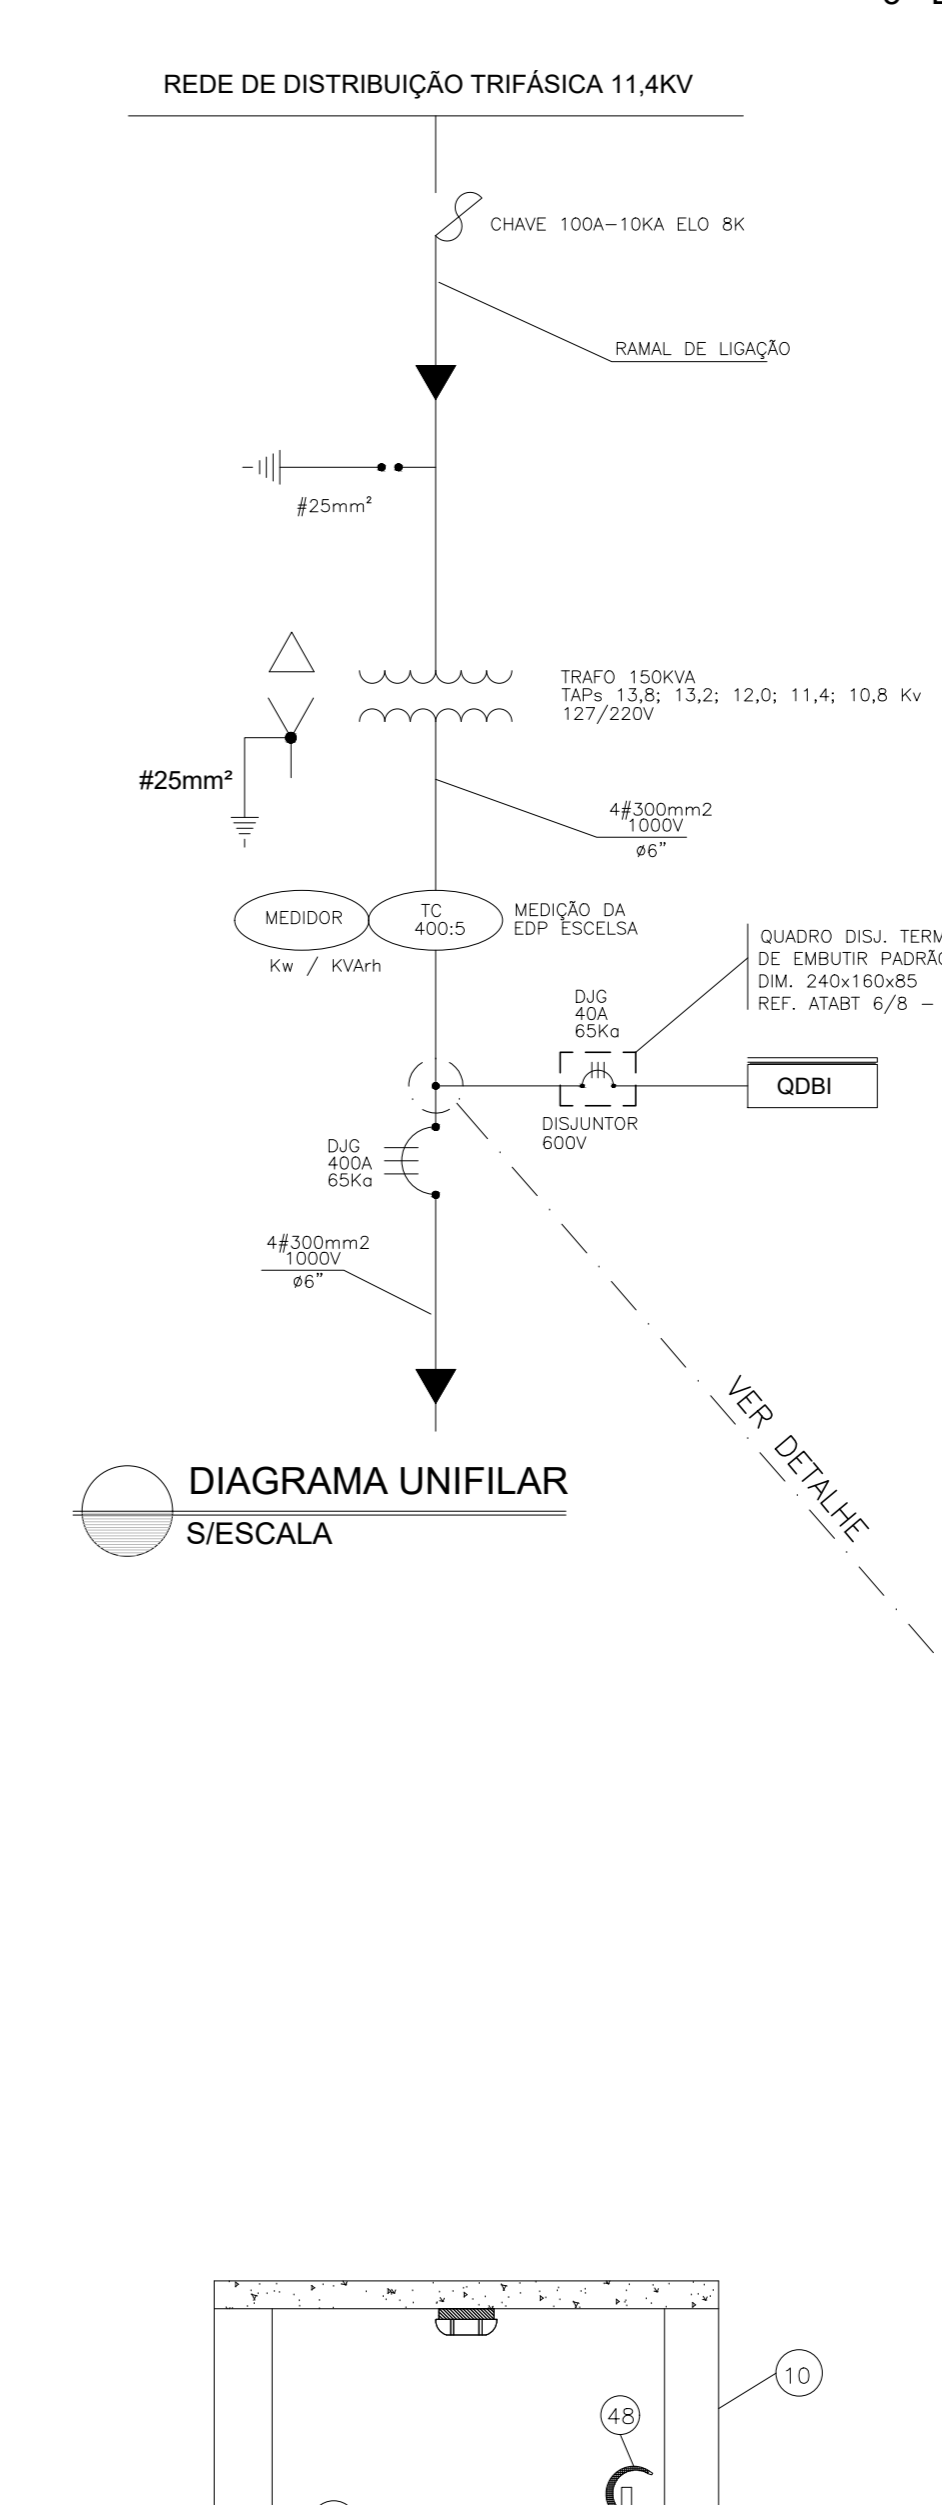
REDE DE DISTRIBUIÇÃO TRIFÁSICA 11,4KV

CHAVE 100A–10KA ELO 8K

RAMAL DE LIGAÇÃO

#25mm²

TRAFO 150KVA
TAPs 13,8; 13,2; 12,0; 11,4; 10,8 Kv
127/220V

#25mm²

4#300mm2
1000V
ø6"

MEDIDOR

TC
400:5

MEDIÇÃO DA
EDP ESCELSA

Kw / KVArh

QUADRO DISJ. TERM
DE EMBUTIR PADRÃ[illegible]
DIM. 240x160x85
REF. ATABT 6/8 – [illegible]

DJG
40A
65Ka

QDBI

DISJUNTOR
600V

DJG
400A
65Ka

4#300mm2
1000V
ø6"

VER DETALHE

DIAGRAMA UNIFILAR
S/ESCALA

10

48